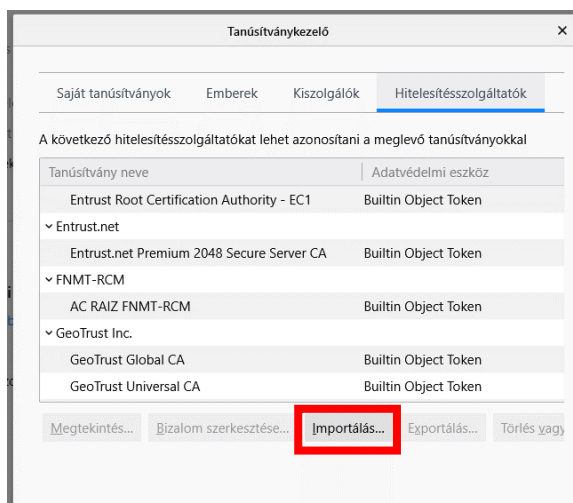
Tanúsítványkezelő

×

Saját tanúsítványok | Emberek | Kiszolgálók | Hitelesítésszolgáltatók

A következő hitelesítésszolgáltatókat lehet azonosítani a meglevő tanúsítványokkal

| Tanúsítvány neve | Adatvédelmi eszköz |
|---|---|
| Entrust Root Certification Authority - EC1 | Builtin Object Token |
| ˅ Entrust.net | |
| Entrust.net Premium 2048 Secure Server CA | Builtin Object Token |
| ˅ FNMT-RCM | |
| AC RAIZ FNMT-RCM | Builtin Object Token |
| ˅ GeoTrust Inc. | |
| GeoTrust Global CA | Builtin Object Token |
| GeoTrust Universal CA | Builtin Object Token |

Megtekintés... | Bizalom szerkesztése... | Importálás... | Exportálás... | Törlés vagy